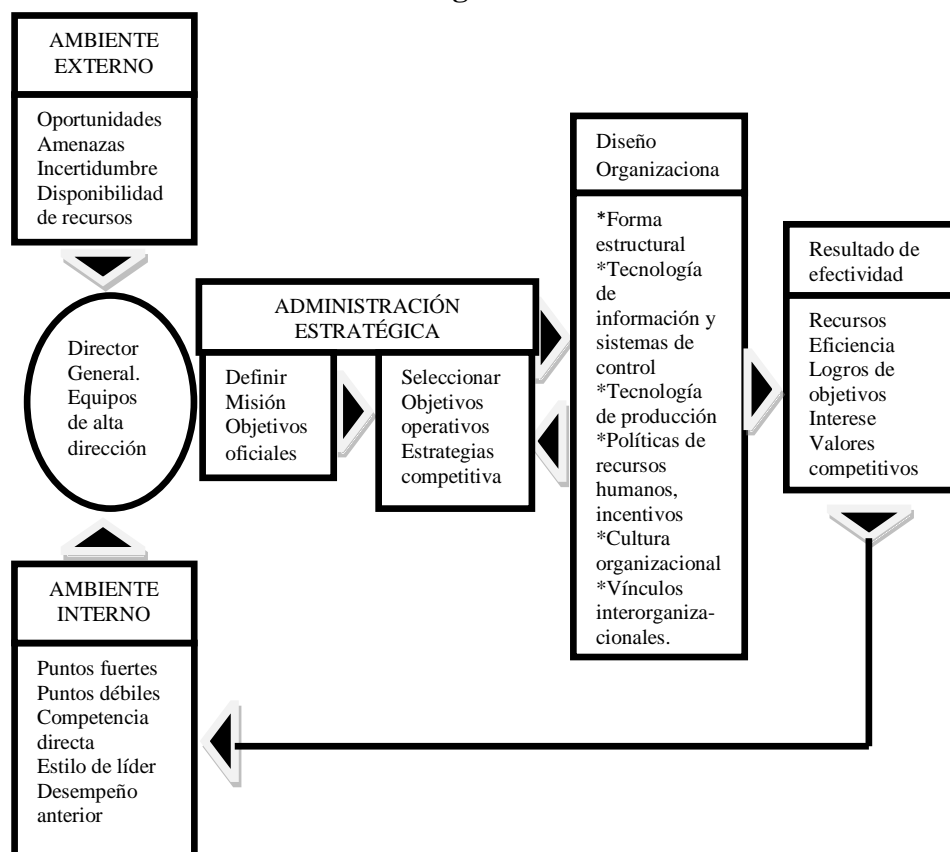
AMBIENTE EXTERNO

Oportunidades
Amenazas
Incertidumbre
Disponibilidad de recursos

Director General. Equipos de alta dirección

ADMINISTRACIÓN ESTRATÉGICA

Definir Misión Objetivos oficiales

Seleccionar Objetivos operativos Estrategias competitiva

Diseño Organizaciona

*Forma estructural
*Tecnología de información y sistemas de control
*Tecnología de producción
*Políticas de recursos humanos, incentivos
*Cultura organizacional
*Vínculos interorganizacionales.

Resultado de efectividad

Recursos
Eficiencia
Logros de objetivos
Interese
Valores competitivos

AMBIENTE INTERNO

Puntos fuertes
Puntos débiles
Competencia directa
Estilo de líder
Desempeño anterior